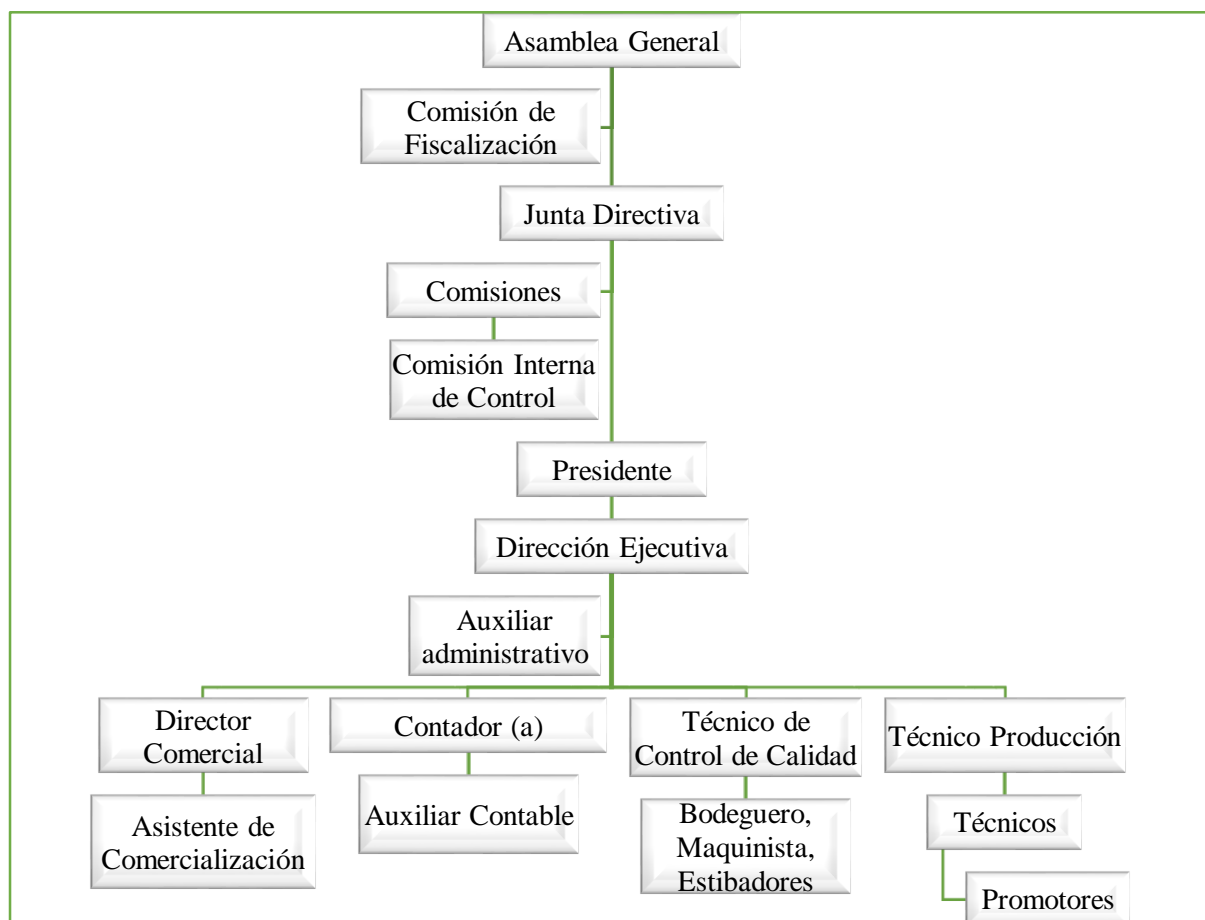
Asamblea General

Comisión de Fiscalización

Junta Directiva

Comisiones

Comisión Interna de Control

Presidente

Dirección Ejecutiva

Auxiliar administrativo

Director Comercial

Asistente de Comercialización

Contador (a)

Auxiliar Contable

Técnico de Control de Calidad

Bodeguero, Maquinista, Estibadores

Técnico Producción

Técnicos

Promotores